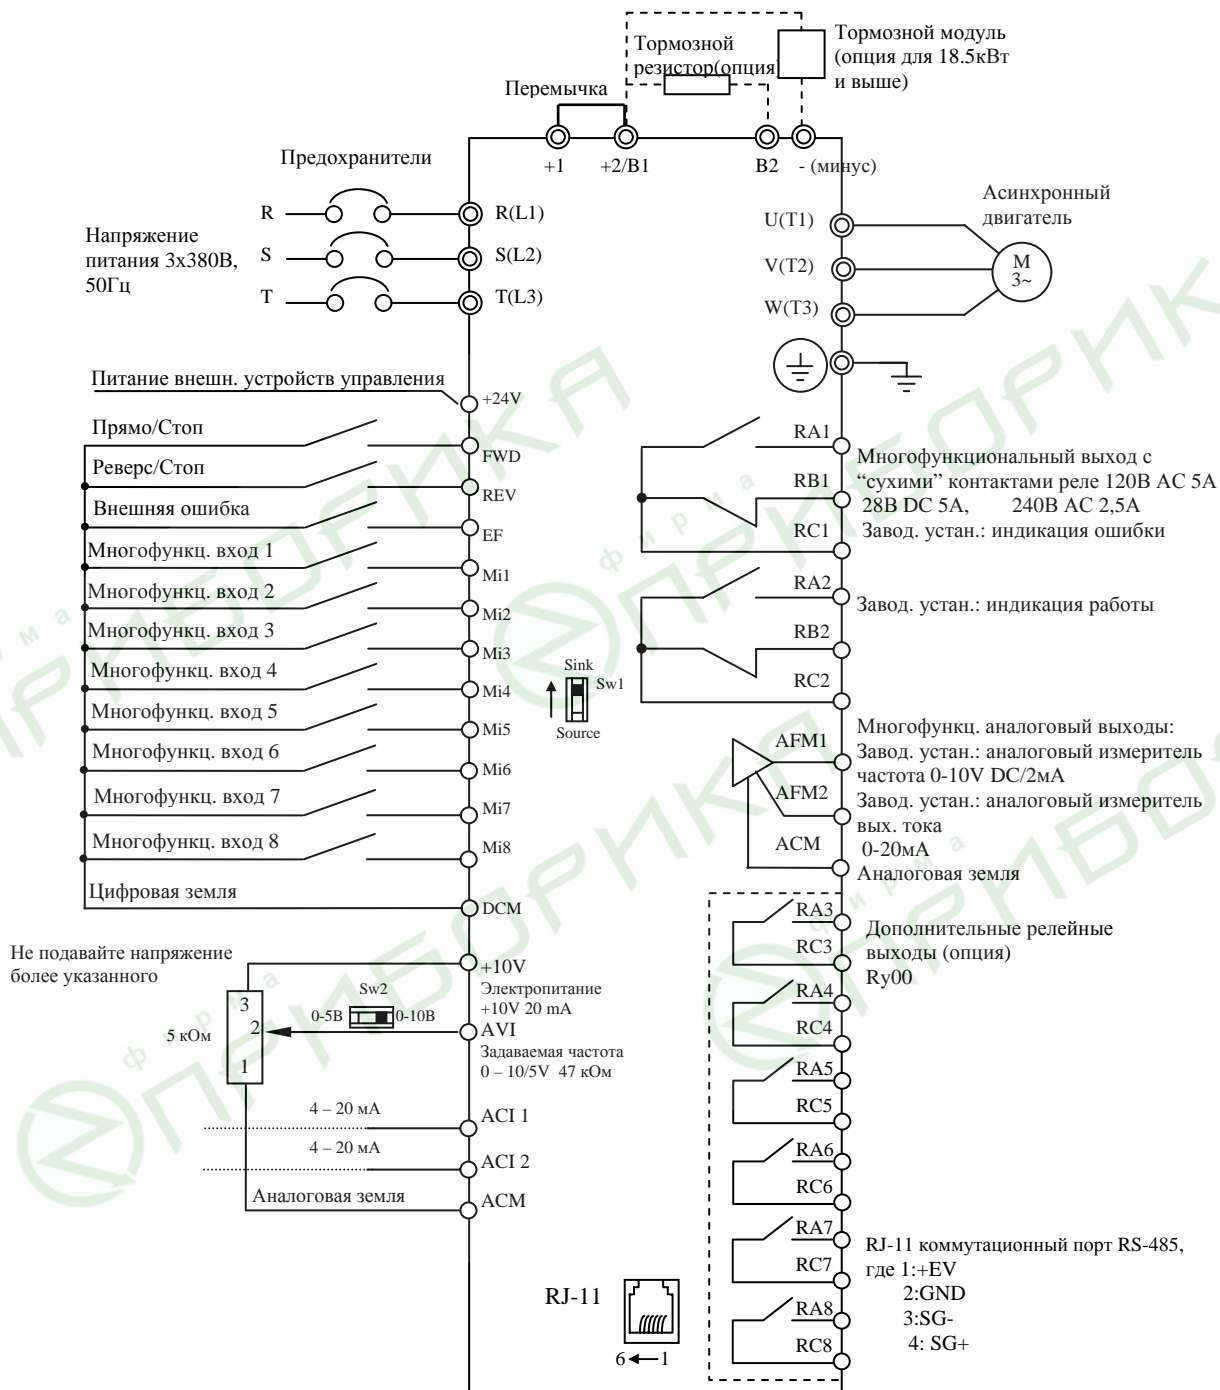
Тормозной модуль (опция для 18.5кВт и выше)

Тормозной резистор(опция

Перемычка

+1 +2/B1 B2 - (минус)

Предохранители

R R(L1)
S S(L2)
T T(L3)

Напряжение питания 3х380В, 50Гц

Асинхронный двигатель

U(T1)
V(T2)
W(T3)

M 3~

Питание внешн. устройств управления +24V
Прямо/Стоп FWD
Реверс/Стоп REV
Внешняя ошибка EF
Многофункц. вход 1 Mi1
Многофункц. вход 2 Mi2
Многофункц. вход 3 Mi3
Многофункц. вход 4 Mi4
Многофункц. вход 5 Mi5
Многофункц. вход 6 Mi6
Многофункц. вход 7 Mi7
Многофункц. вход 8 Mi8
Цифровая земля DCM

Sink Sw1 Source

RA1
RB1
RC1
Многофункциональный выход с "сухими" контактами реле 120В AC 5A 28В DC 5A, 240В AC 2,5A
Завод. устан.: индикация ошибки

RA2
RB2
RC2
Завод. устан.: индикация работы

AFM1
AFM2
ACM
Многофункц. аналоговый выходы:
Завод. устан.: аналоговый измеритель частота 0-10V DC/2мА
Завод. устан.: аналоговый измеритель вых. тока 0-20мА
Аналоговая земля

Не подавайте напряжение более указанного

+10V
Электропитание +10V 20 mA
Sw2
0-5В 0-10В
3
2
1
5 кОм
AVI
Задаваемая частота 0 – 10/5V 47 кОм

4 – 20 мА ACI 1
4 – 20 мА ACI 2
Аналоговая земля ACM

RA3
RC3
Дополнительные релейные выходы (опция) Ry00
RA4
RC4
RA5
RC5
RA6
RC6
RA7
RC7
RA8
RC8

RJ-11 коммутационный порт RS-485, где 1:+EV
2:GND
3:SG-
4: SG+

RJ-11
6 ← 1